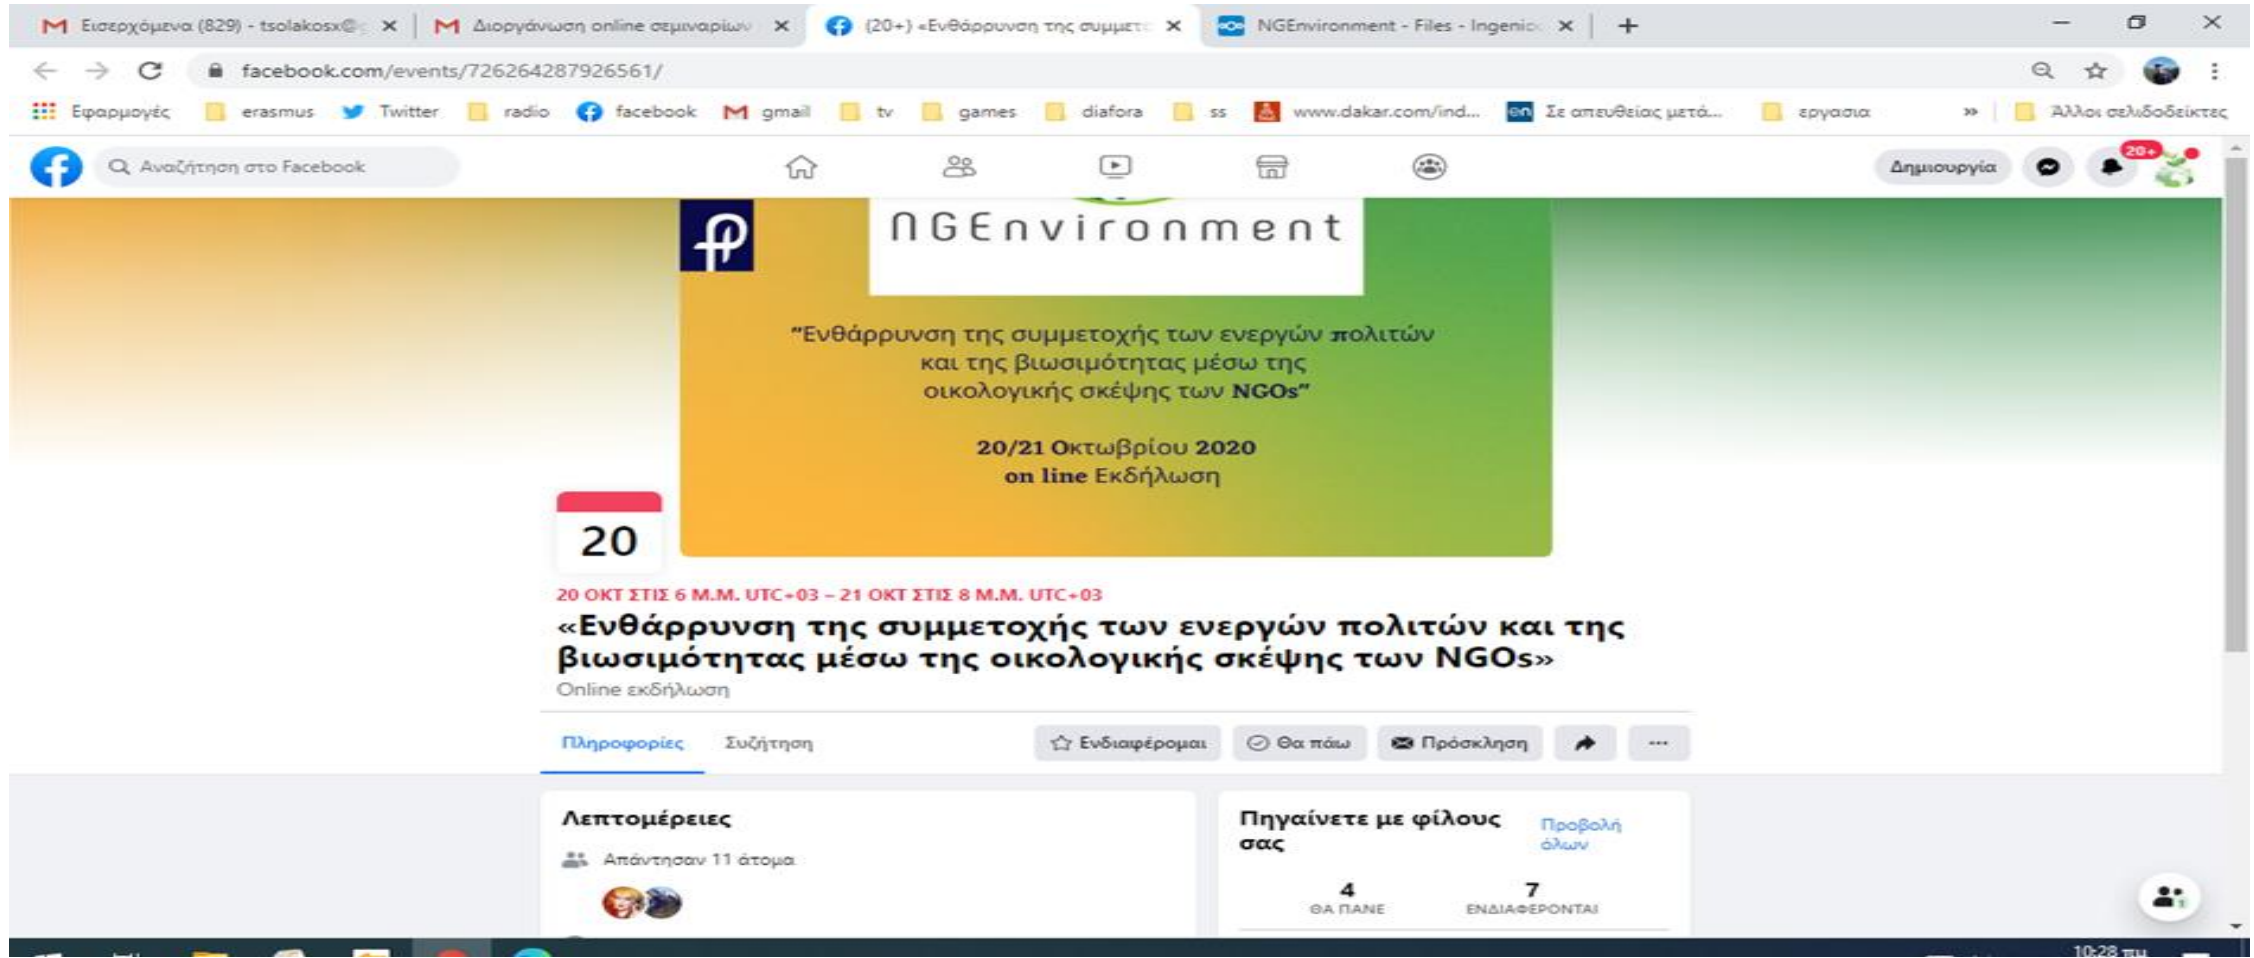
Εισερχόμενα (829) - tsolakosx@ ×
Διοργάνωση online σεμιναρίων ×
(20+) «Ενθάρρυνση της συμμετ ×
NGEnvironment - Files - Ingenio ×

facebook.com/events/726264287926561/

Εφαρμογές erasmus Twitter radio facebook gmail tv games diafora ss www.dakar.com/ind... Σε απευθείας μετά... εργασια » Άλλοι σελιδοδείκτες

Αναζήτηση στο Facebook
Δημιουργία 20+

NGEnvironment

"Ενθάρρυνση της συμμετοχής των ενεργών πολιτών και της βιωσιμότητας μέσω της οικολογικής σκέψης των NGOs"

20/21 Οκτωβρίου 2020
on line Εκδήλωση

20

20 ΟΚΤ ΣΤΙΣ 6 Μ.Μ. UTC+03 – 21 ΟΚΤ ΣΤΙΣ 8 Μ.Μ. UTC+03
«Ενθάρρυνση της συμμετοχής των ενεργών πολιτών και της βιωσιμότητας μέσω της οικολογικής σκέψης των NGOs»
Online εκδήλωση

Πληροφορίες Συζήτηση Ενδιαφέρομαι Θα πάω Πρόσκληση ···

Λεπτομέρειες
Απάντησαν 11 άτομα

Πηγαίνετε με φίλους σας
Προβολή όλων
4
ΘΑ ΠΑΝΕ
7
ΕΝΔΙΑΦΕΡΟΝΤΑΙ

10:28 πμ